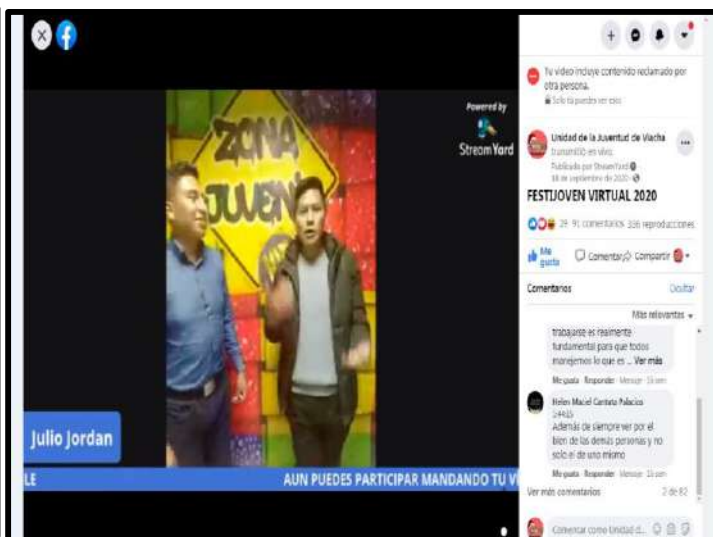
ZONA JUVENIL

Powered by
StreamYard

Julio Jordan

LE

AUN PUEDES PARTICIPAR MANDANDO TU V

Tu video incluye contenido reclamado por otra persona.
Solo tú puedes ver esto

Unidad de la Juventud de Viacha
transmitió en vivo.
Publicado por StreamYard
18 de septiembre de 2020

FESTIJOVEN VIRTUAL 2020

29 91 comentarios 336 reproducciones

Me gusta Comentar Compartir

Comentarios Ocultar

Más relevantes

trabajarse es realmente fundamental para que todos manejemos lo que es ... Ver más

Me gusta Responder Mensaje 1 sem

Helen Maciel Cantuta Palacios
54455
Además de siempre ver por el bien de las demás personas y no solo el de uno mismo

Me gusta Responder Mensaje 1 sem

Ver más comentarios 2 de 82

Comentar como Unidad d...